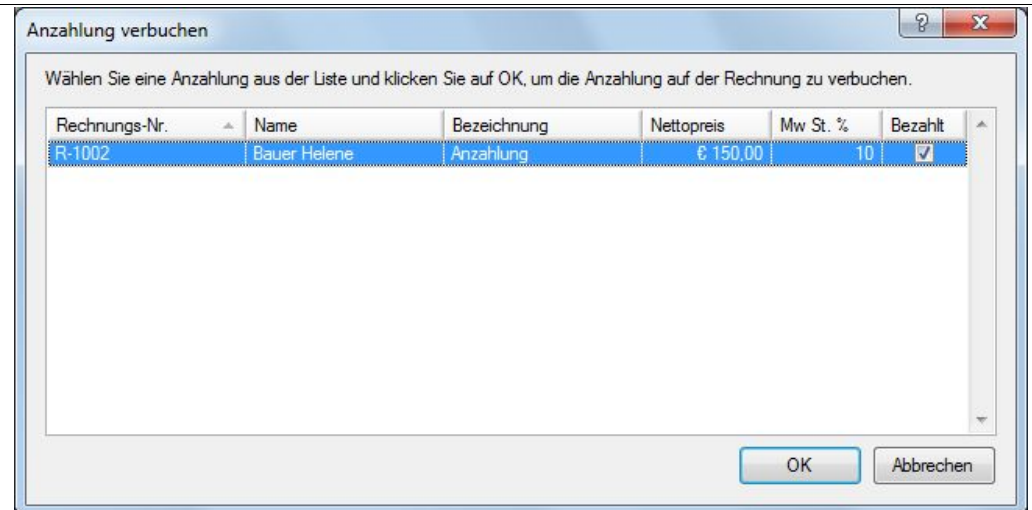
Anzahlung verbuchen

Wählen Sie eine Anzahlung aus der Liste und klicken Sie auf OK, um die Anzahlung auf der Rechnung zu verbuchen.

| Rechnungs-Nr. | Name | Bezeichnung | Nettopreis | Mw St. % | Bezahlt |
|---|---|---|---|---|---|
| R-1002 | Bauer Helene | Anzahlung | € 150,00 | 10 | ☑ |

OK
Abbrechen